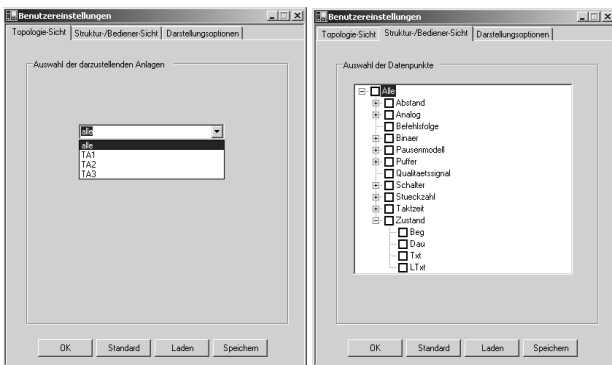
Benutzereinstellungen

Topologie-Sicht | Struktur-/Bediener-Sicht | Darstellungsoptionen

Auswahl der darzustellenden Anlagen

alle

alle
TA1
TA2
TA3

OK | Standard | Laden | Speichern

Benutzereinstellungen

Topologie-Sicht | Struktur-/Bediener-Sicht | Darstellungsoptionen

Auswahl der Datenpunkte

Alle
Abstand
Analog
Befehlsfolge
Binaer
Pausenmodell
Puffer
Qualitaetssignal
Schalter
Stueckzahl
Taktzeit
Zustand
Beg
Dau
Txt
LTxt

OK | Standard | Laden | Speichern